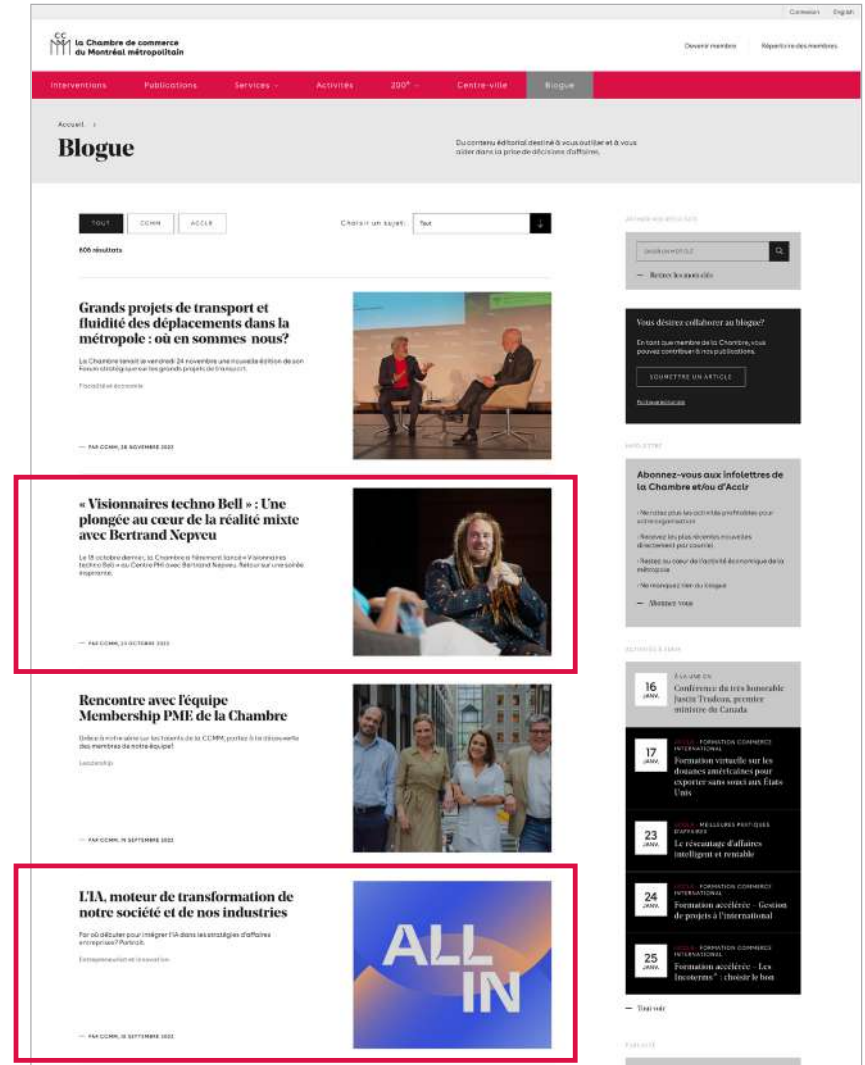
Connexion English

La Chambre de commerce du Montréal métropolitain

Devenir membre Répertoire des membres

Interventions Publications Services 200e Activités Centre-ville Blogue

Accueil >

Blogue

Du contenu éditorial destiné à vous outiller et à vous aider dans la prise de décisions d'affaires.

TOUT CCMM ACCLR

Choisir un sujet: Tout

606 résultats

Grands projets de transport et fluidité des déplacements dans la métropole : où en sommes nous?

La Chambre tenait le vendredi 24 novembre une nouvelle édition de son Forum stratégique sur les grands projets de transport.

Fiscalité et économie

— PAR CCMM, 28 NOVEMBRE 2023

« Visionnaires techno Bell » : Une plongée au cœur de la réalité mixte avec Bertrand Nepveu

Le 18 octobre dernier, la Chambre a fièrement lancé « Visionnaires techno Bell » au Centre PHI avec Bertrand Nepveu. Retour sur une soirée inspirante.

— PAR CCMM, 24 OCTOBRE 2023

Rencontre avec l'équipe Membership PME de la Chambre

Grâce à notre série sur les talents de la CCMM, partez à la découverte des membres de notre équipe!

Leadership

— PAR CCMM, 19 SEPTEMBRE 2023

L'IA, moteur de transformation de notre société et de nos industries

Par où débuter pour intégrer l'IA dans les stratégies d'affaires entreprises? Parcours.

Entrepreneuriat et innovation

ALL IN

— PAR CCMM, 18 SEPTEMBRE 2023

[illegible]

— Retirer les mots-clés

Vous désirez collaborer au blogue?

En tant que membre de la Chambre, vous pouvez contribuer à nos publications.

SOUMETTRE UN ARTICLE

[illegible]

INFOLETTRE

Abonnez-vous aux infolettres de la Chambre et/ou d'Acclr

- Ne ratez plus les activités préférables pour votre organisation
- Recevez les plus récentes nouvelles directement par courriel
- Restez au cœur de l'activité économique de la métropole
- Ne manquez rien du blogue

— Abonnez-vous

ACTIVITÉS À VENIR

16 JANV. À LA UNE DE Conférence du très honorable Justin Trudeau, premier ministre du Canada

17 JANV. FORMATION COMMERCE INTERNATIONAL Formation virtuelle sur les douanes américaines pour exporter sans souci aux États Unis

23 JANV. ACCLR MEILLEURES PRATIQUES D'AFFAIRES Le réseautage d'affaires intelligent et rentable

24 JANV. ACCLR FORMATION COMMERCE INTERNATIONAL Formation accélérée – Gestion de projets à l'international

25 JANV. ACCLR FORMATION COMMERCE INTERNATIONAL Formation accélérée – Les Incoterms® : choisir le bon

— Tout voir